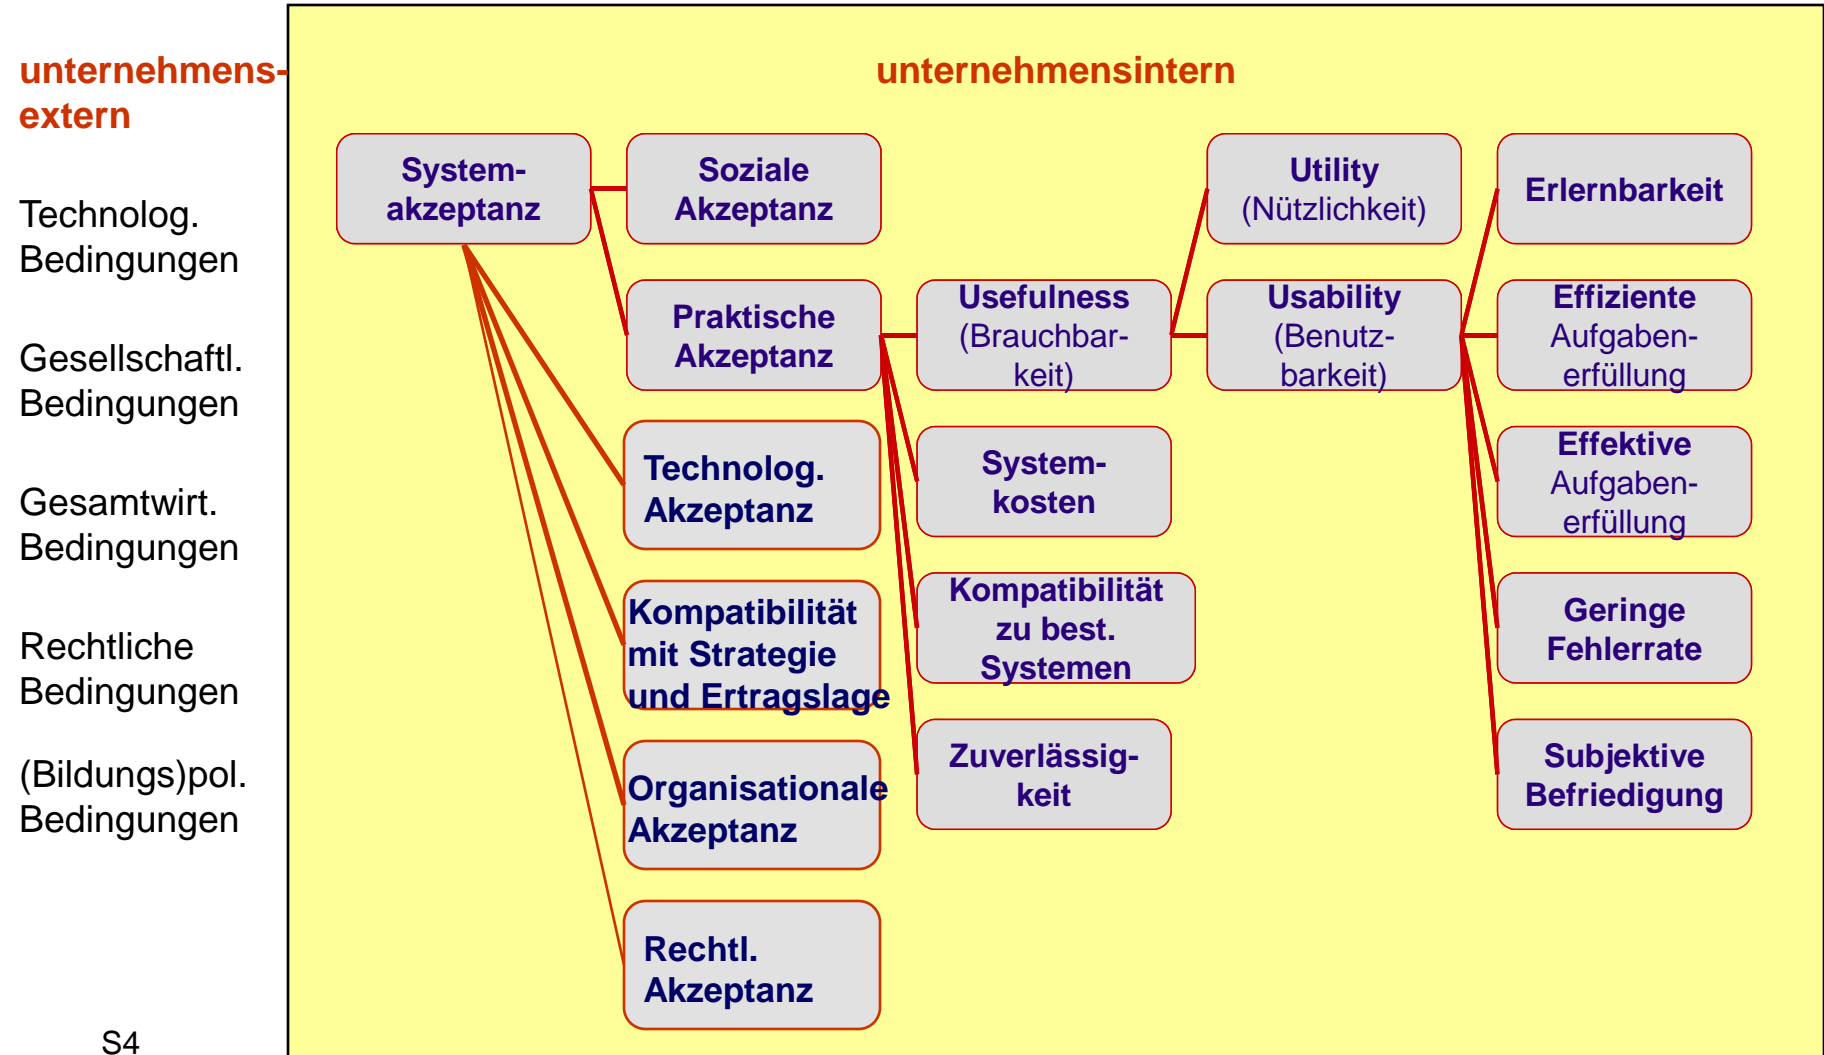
unternehmensextern

Technolog. Bedingungen

Gesellschaftl. Bedingungen

Gesamtwirt. Bedingungen

Rechtliche Bedingungen

(Bildungs)pol. Bedingungen

S4

unternehmensintern

System-akzeptanz

Soziale Akzeptanz

Praktische Akzeptanz

Technolog. Akzeptanz

Kompatibilität mit Strategie und Ertragslage

Organisationale Akzeptanz

Rechtl. Akzeptanz

Usefulness (Brauchbarkeit)

System-kosten

Kompatibilität zu best. Systemen

Zuverlässigkeit

Utility (Nützlichkeit)

Usability (Benutzbarkeit)

Erlernbarkeit

Effiziente Aufgabenerfüllung

Effektive Aufgabenerfüllung

Geringe Fehlerrate

Subjektive Befriedigung